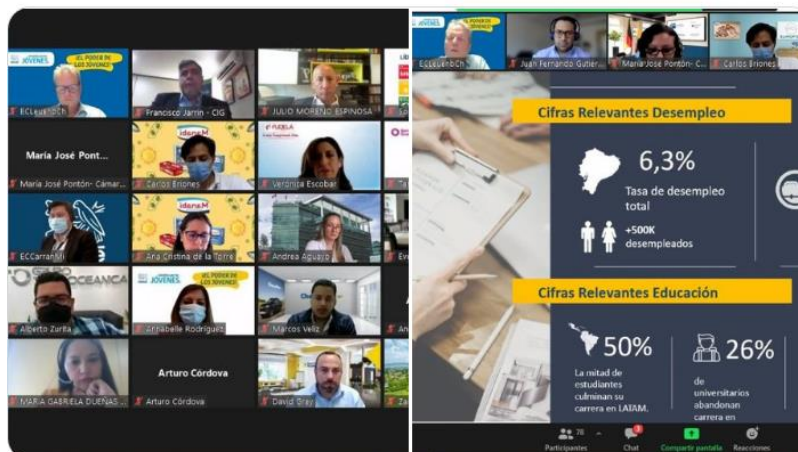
JÓVENES ¡EL PODER DE LOS JÓVENES!
ECLeuschch
Francisco Jarrín - CIG
JULIO MORENO ESPINOSA
María José Pont...
María José Pontón- Cámar...
Carlos Briones
Verónica Escobar
ECCarranMi
Ana Cristina de la Torre
Andrea Aguayo
GRUPO OCEANICA
Alberto Zurita
Annabelle Rodríguez
Marcos Veliz
MARIA GABRIELA DUEÑAS
Arturo Córdova
Arturo Córdova
David Orey

ECLeuschch
Juan Fernando Gutier...
María José Pontón- C...
Carlos Briones

Cifras Relevantes Desempleo
6,3%
Tasa de desempleo total
+500K desempleados

Cifras Relevantes Educación
50%
La mitad de estudiantes culminan su carrera en LATAM.
26%
de universitarios abandonan carrera en

Participantes 78
Chat
Compartir pantalla
Reacciones